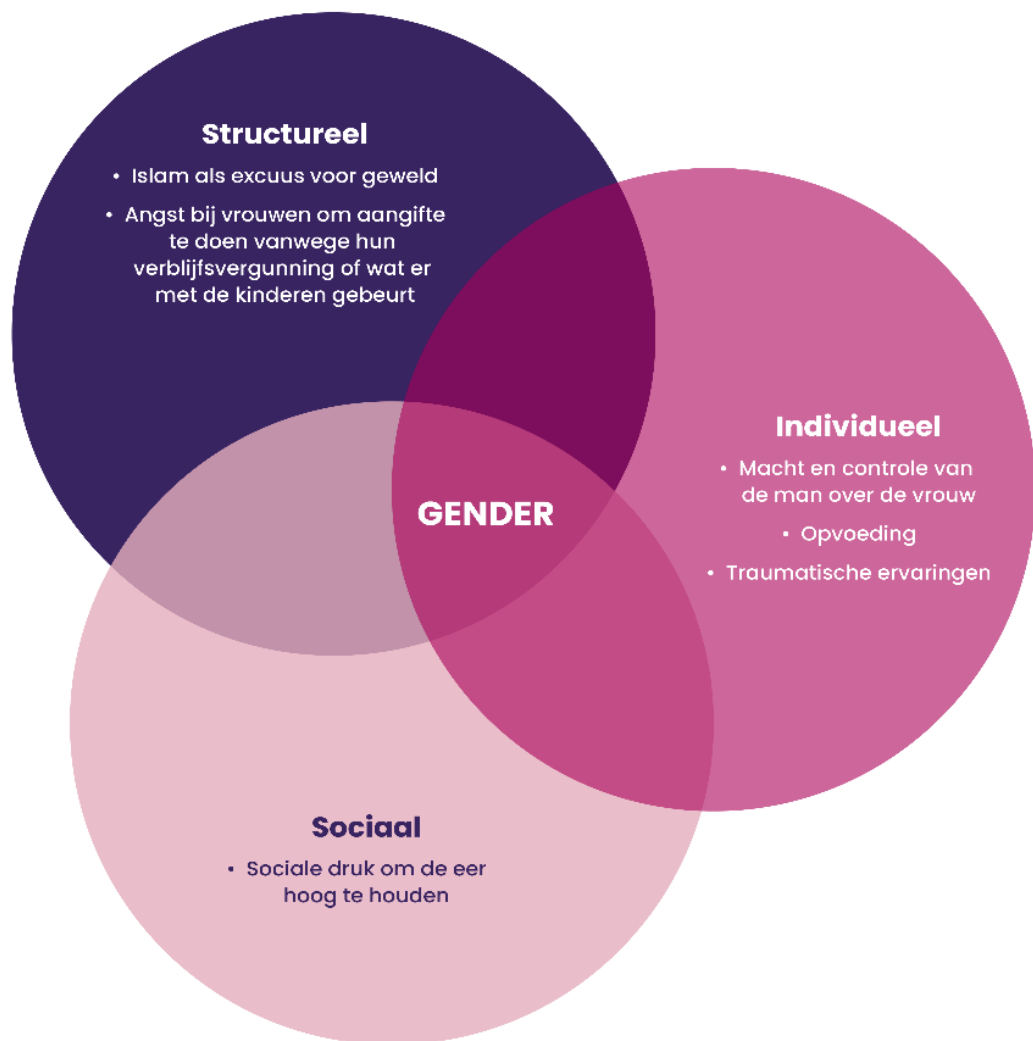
Structureel

• Islam als excuus voor geweld

• Angst bij vrouwen om aangifte te doen vanwege hun verblijfsvergunning of wat er met de kinderen gebeurt

GENDER

Individueel

• Macht en controle van de man over de vrouw

• Opvoeding

• Traumatische ervaringen

Sociaal

• Sociale druk om de eer hoog te houden